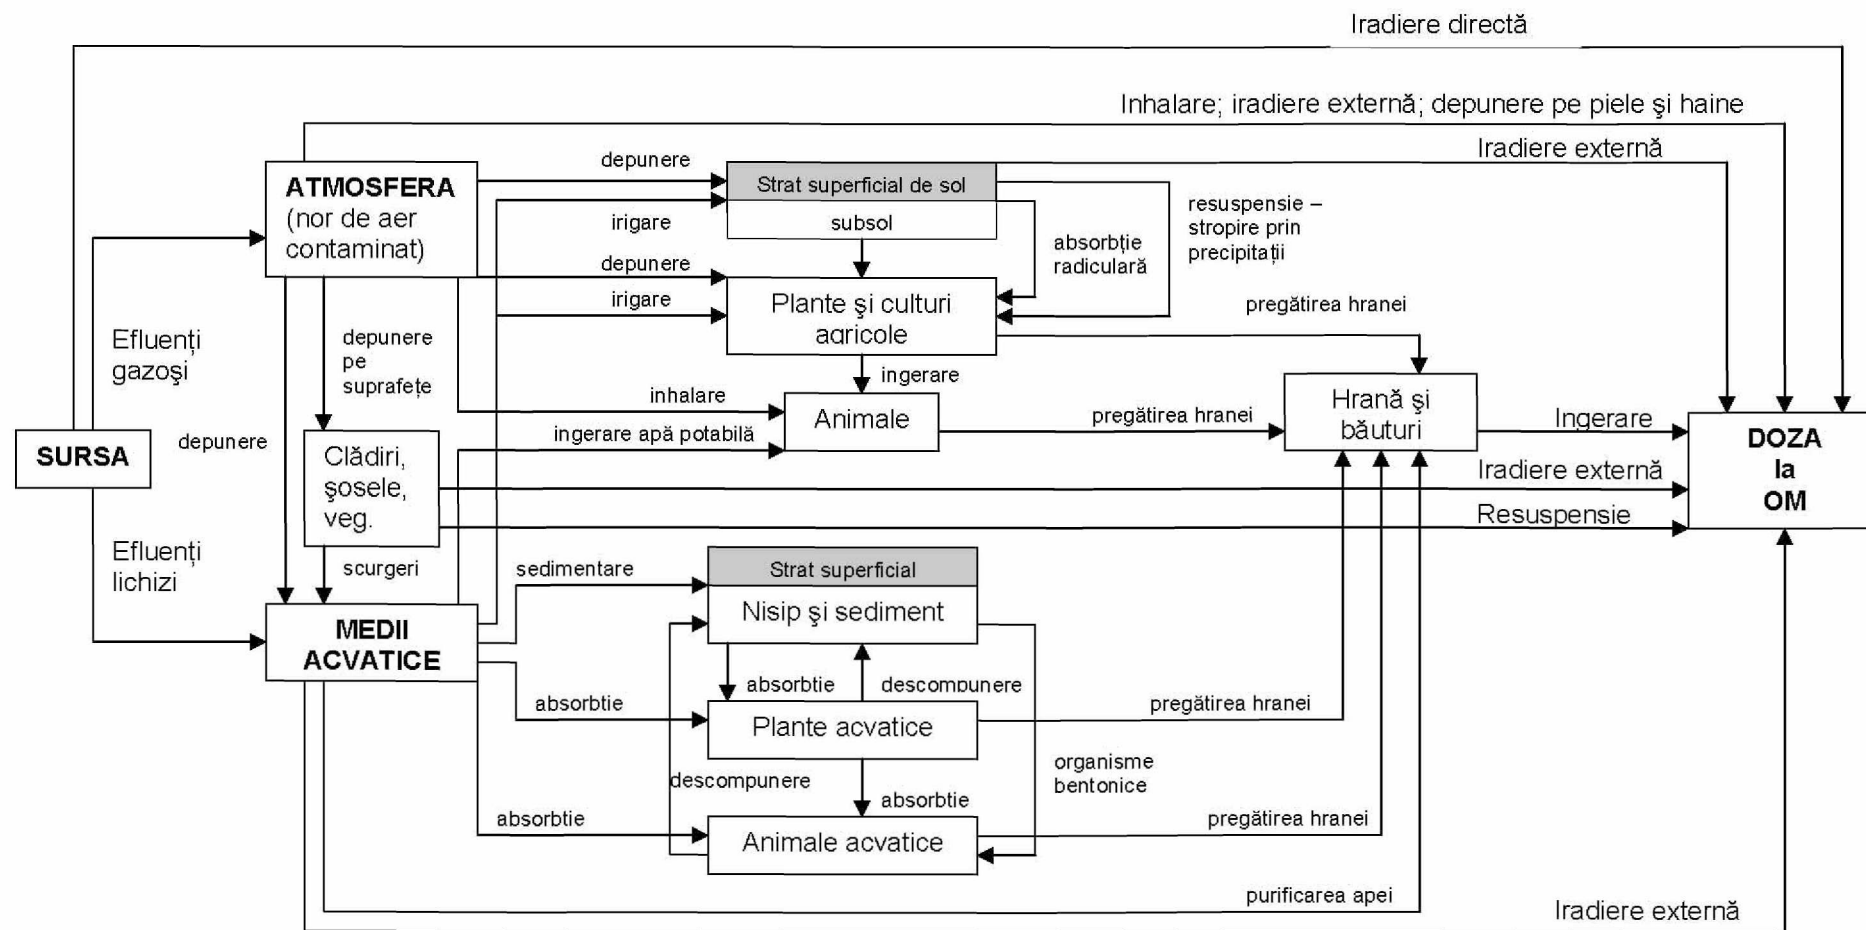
Iradiere directă

Inhalare; iradiere externă; depunere pe piele şi haine

Iradiere externă

ATMOSFERA (nor de aer contaminat)

depunere

Strat superficial de sol

subsol

irigare

resuspensie – stropire prin precipitaţii

absorbţie radiculară

depunere

irigare

Plante şi culturi agricole

pregătirea hranei

Efluenţi gazoşi

depunere pe suprafeţe

ingerare

inhalare

Animale

Hrană şi băuturi

SURSA

depunere

Clădiri, şosele, veg.

ingerare apă potabilă

pregătirea hranei

Ingerare

DOZA la OM

Iradiere externă

Resuspensie

Efluenţi lichizi

scurgeri

sedimentare

Strat superficial

Nisip şi sediment

MEDII ACVATICE

absorbtie

descompunere

absorbtie

Plante acvatice

pregătirea hranei

descompunere

organisme bentonice

absorbtie

absorbtie

Animale acvatice

pregătirea hranei

purificarea apei

Iradiere externă